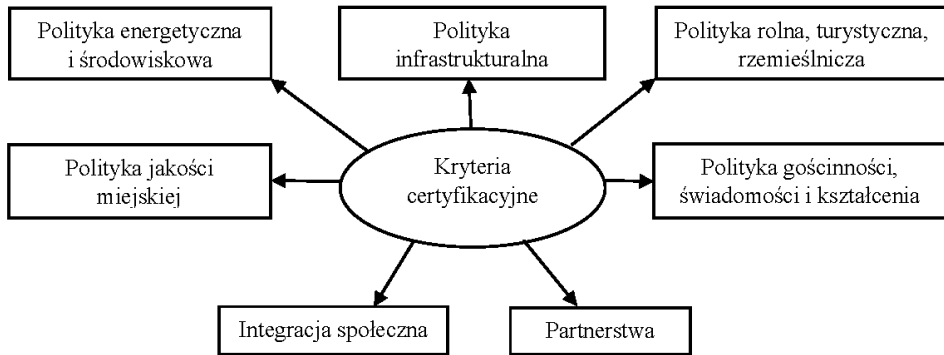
Polityka energetyczna i środowiskowa

Polityka infrastrukturalna

Polityka rolna, turystyczna, rzemieślnicza

Polityka jakości miejskiej

Kryteria certyfikacyjne

Polityka gościnności, świadomości i kształcenia

Integracja społeczna

Partnerstwa